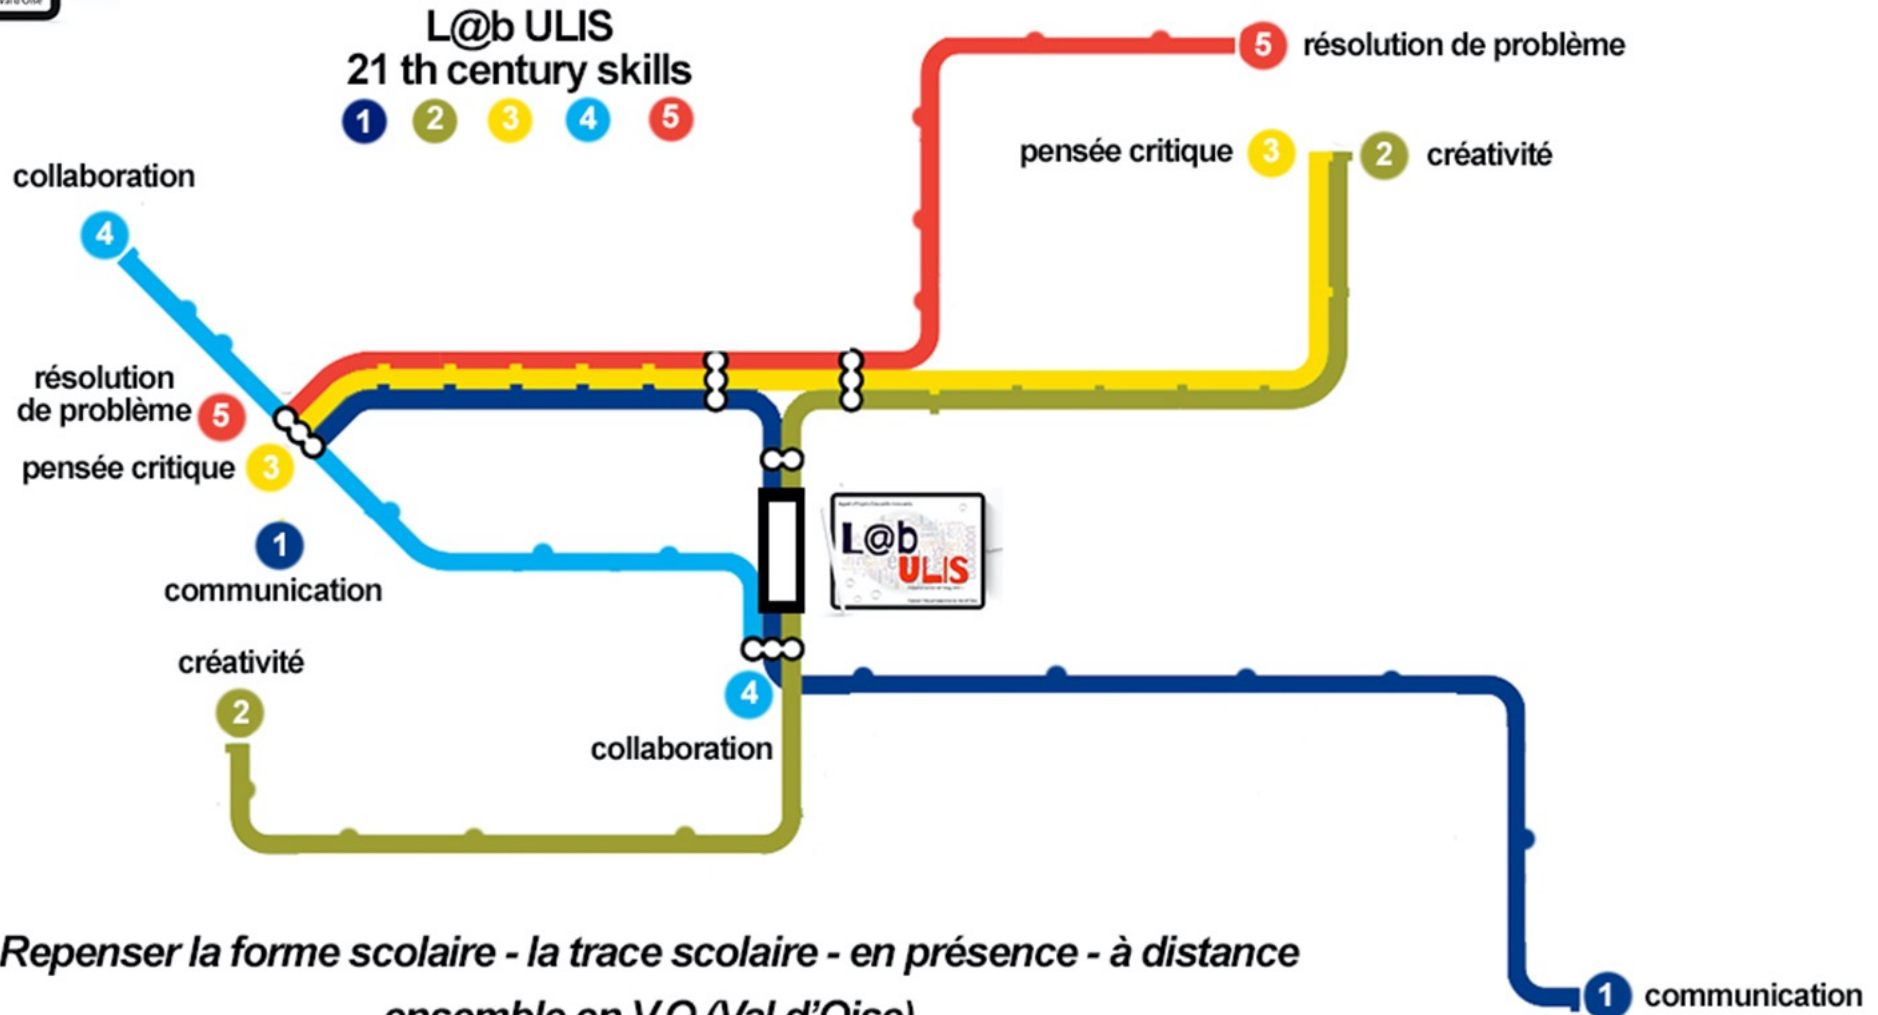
L@b ULIS
21 th century skills

1 2 3 4 5

5 résolution de problème

pensée critique 3

2 créativité

collaboration
4

résolution de problème 5

pensée critique 3

1
communication

créativité
2

L@b ULIS

4
collaboration

1 communication

Repenser la forme scolaire - la trace scolaire - en présence - à distance

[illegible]